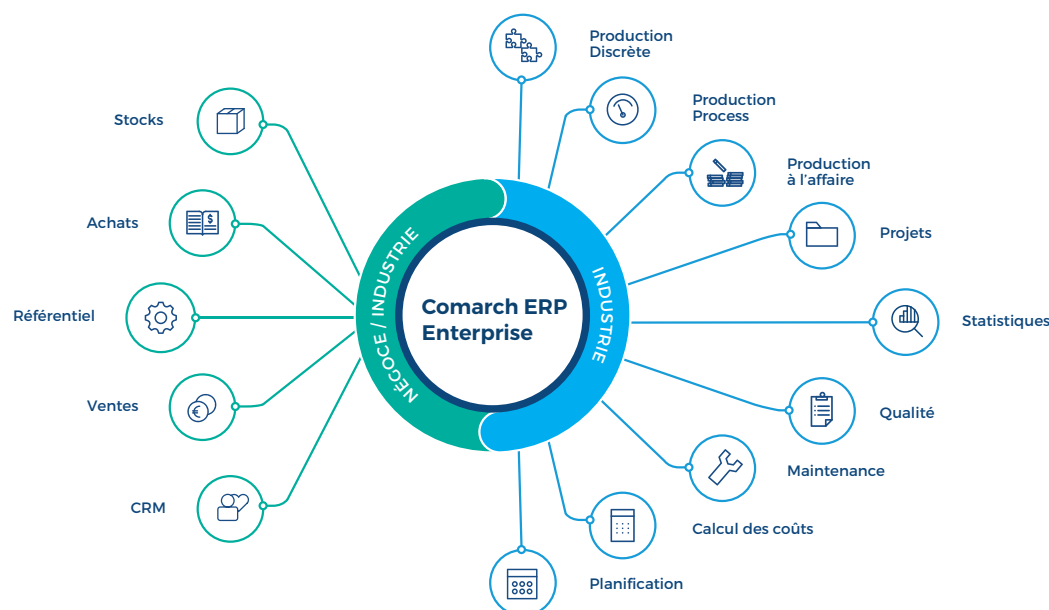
Production Discrète

Production Process

Stocks

Production à l'affaire

Achats

Projets

NÉGOCE / INDUSTRIE

INDUSTRIE

Comarch ERP Enterprise

Référentiel

Statistiques

Ventes

Qualité

Maintenance

CRM

Calcul des coûts

Planification